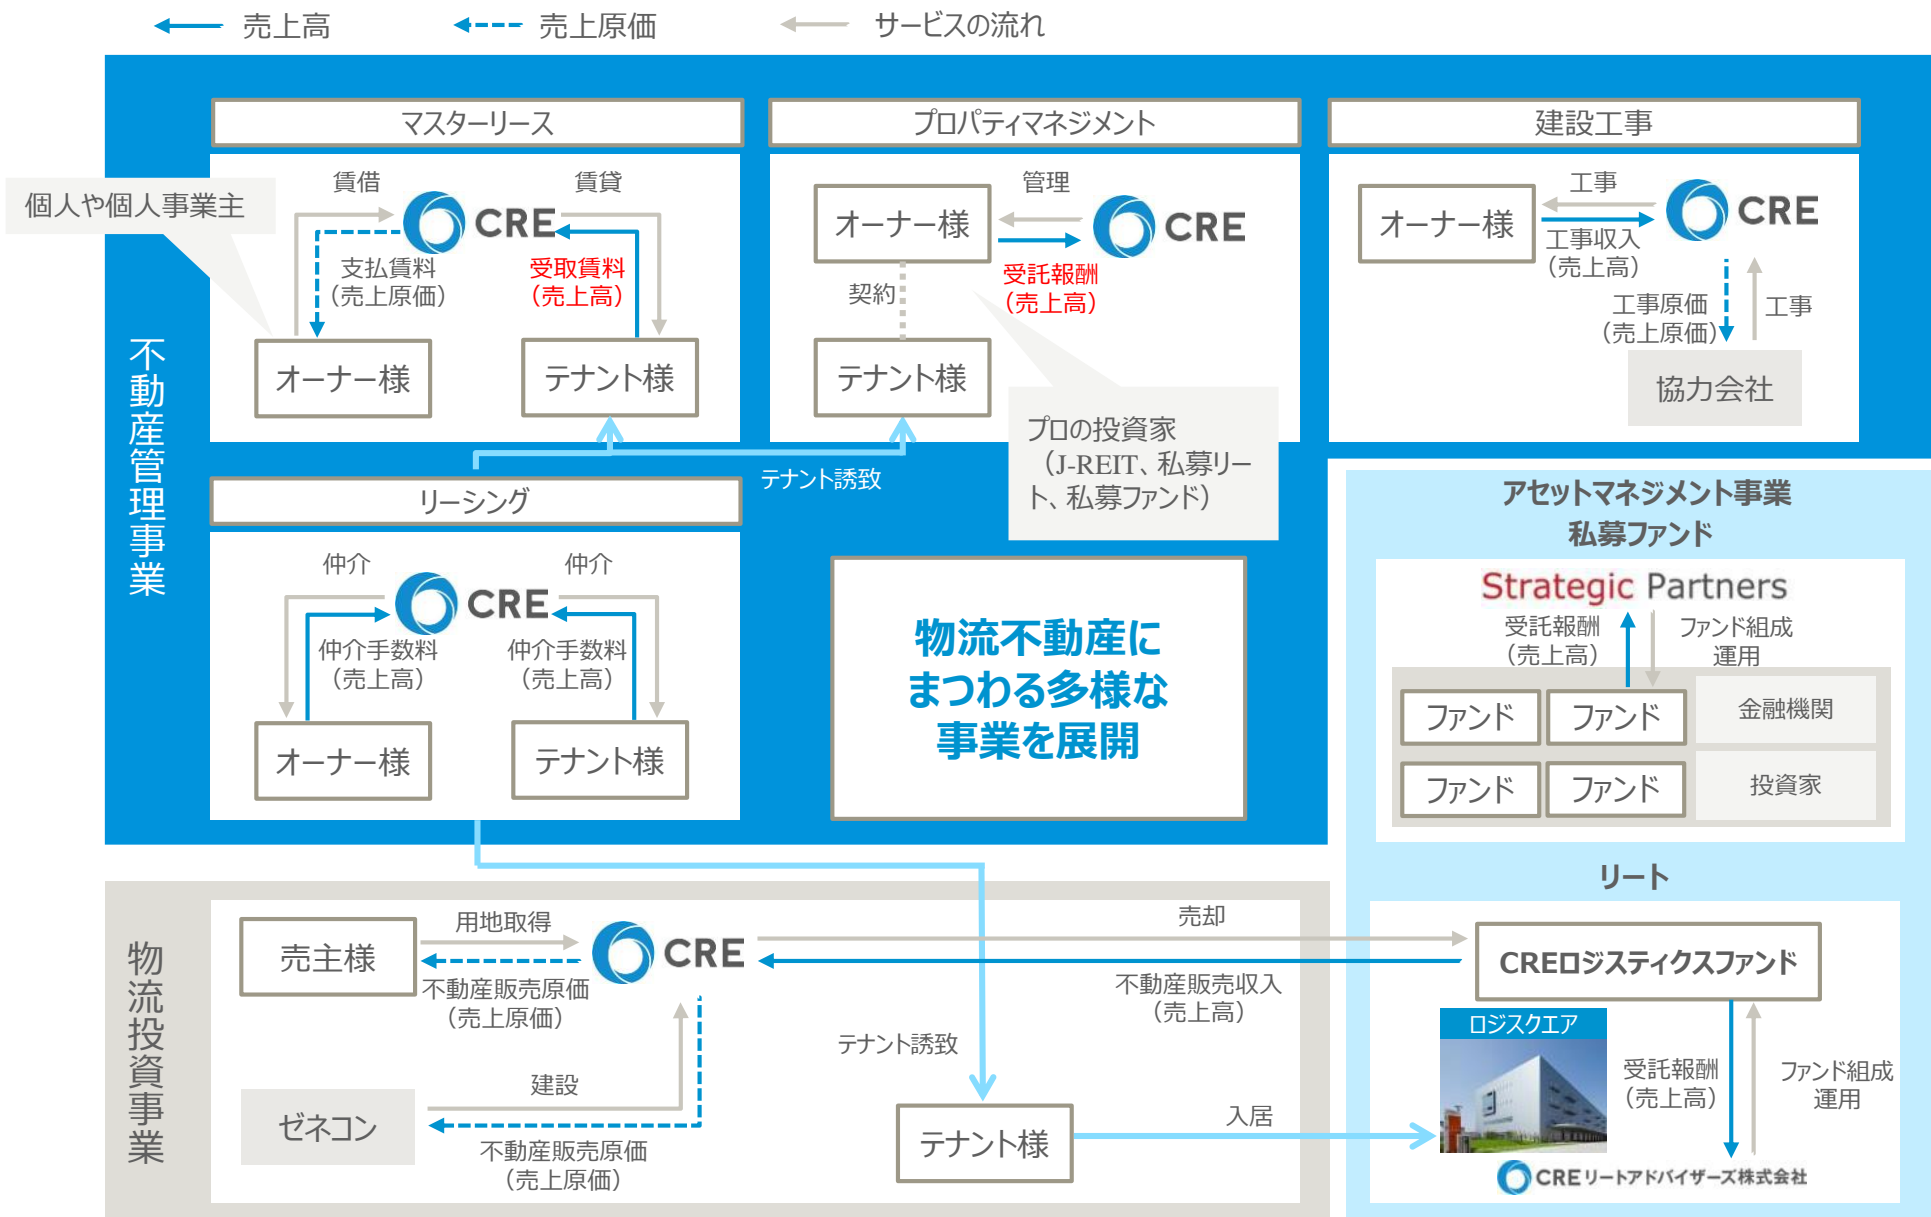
売上高　売上原価　サービスの流れ

不動産管理事業

マスターリース
個人や個人事業主
賃借　賃貸
CRE
支払賃料（売上原価）
受取賃料（売上高）
オーナー様　テナント様

プロパティマネジメント
オーナー様
管理
CRE
受託報酬（売上高）
契約
テナント様
プロの投資家（J-REIT、私募リート、私募ファンド）

建設工事
オーナー様
工事
CRE
工事収入（売上高）
工事原価（売上原価）
工事
協力会社

テナント誘致

リーシング
仲介　仲介
CRE
仲介手数料（売上高）
仲介手数料（売上高）
オーナー様　テナント様

物流不動産にまつわる多様な事業を展開

アセットマネジメント事業
私募ファンド
Strategic Partners
受託報酬（売上高）
ファンド組成運用
ファンド　ファンド　金融機関
ファンド　ファンド　投資家

リート

物流投資事業
売主様
用地取得
CRE
不動産販売原価（売上原価）
売却
CREロジスティクスファンド
不動産販売収入（売上高）
テナント誘致
建設
ゼネコン
不動産販売原価（売上原価）
テナント様
入居
ロジスクエア
受託報酬（売上高）
ファンド組成運用
CREリートアドバイザーズ株式会社